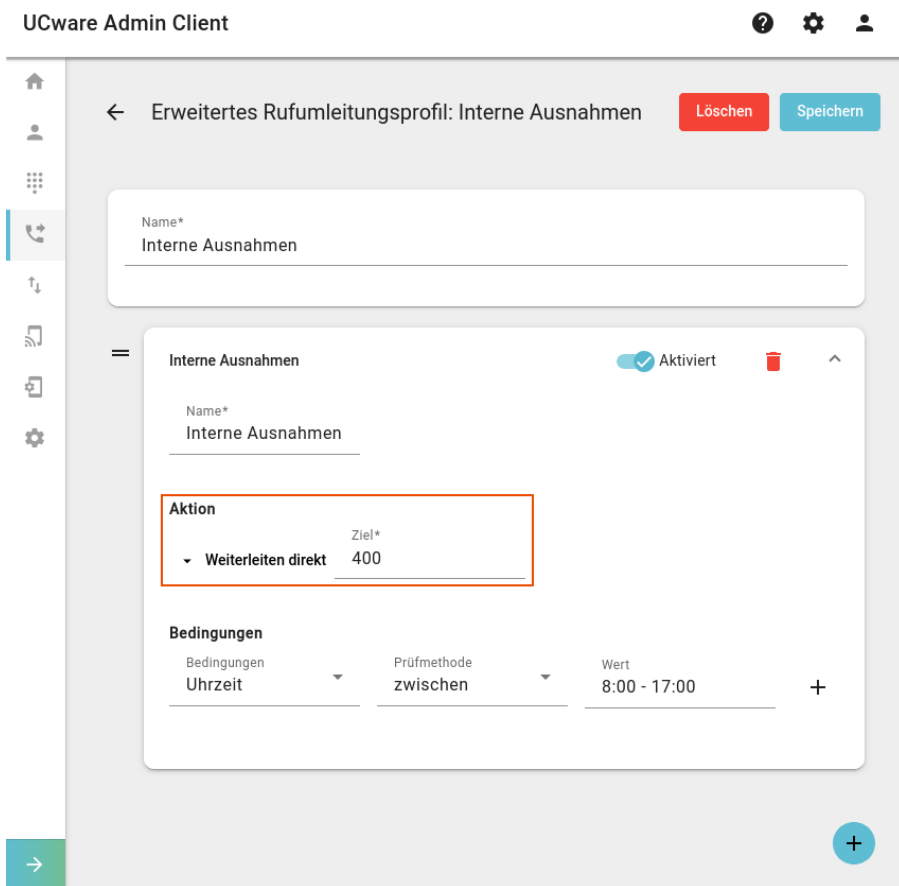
UCware Admin Client

Erweitertes Rufumleitungsprofil: Interne Ausnahmen

Löschen

Speichern

Name*

Interne Ausnahmen

Interne Ausnahmen

Aktiviert

Name*

Interne Ausnahmen

Aktion

Ziel*

Weiterleiten direkt

400

Bedingungen

Bedingungen

Uhrzeit

Prüfmethode

zwischen

Wert

8:00 - 17:00

+

+